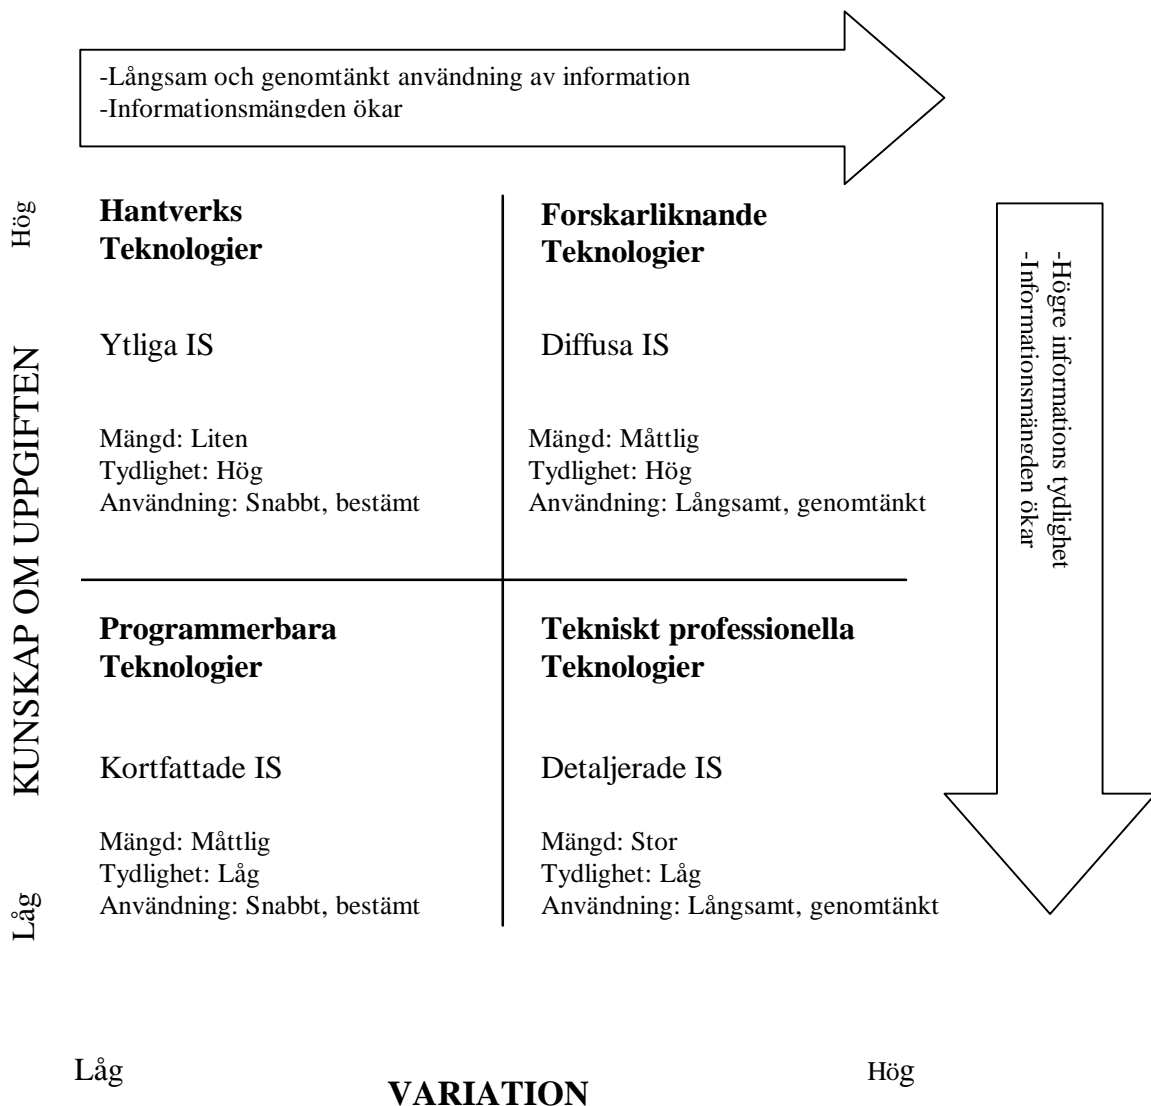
-Långsam och genomtänkt användning av information
-Informationsmängden ökar

Hög

KUNSKAP OM UPPGIFTEN

Låg

**Hantverks Teknologier**

Ytliga IS

Mängd: Liten
Tydlighet: Hög
Användning: Snabbt, bestämt

**Forskarliknande Teknologier**

Diffusa IS

Mängd: Måttlig
Tydlighet: Hög
Användning: Långsamt, genomtänkt

-Högre informations tydlighet
-Informationsmängden ökar

**Programmerbara Teknologier**

Kortfattade IS

Mängd: Måttlig
Tydlighet: Låg
Användning: Snabbt, bestämt

**Tekniskt professionella Teknologier**

Detaljerade IS

Mängd: Stor
Tydlighet: Låg
Användning: Långsamt, genomtänkt

Låg

**VARIATION**

Hög